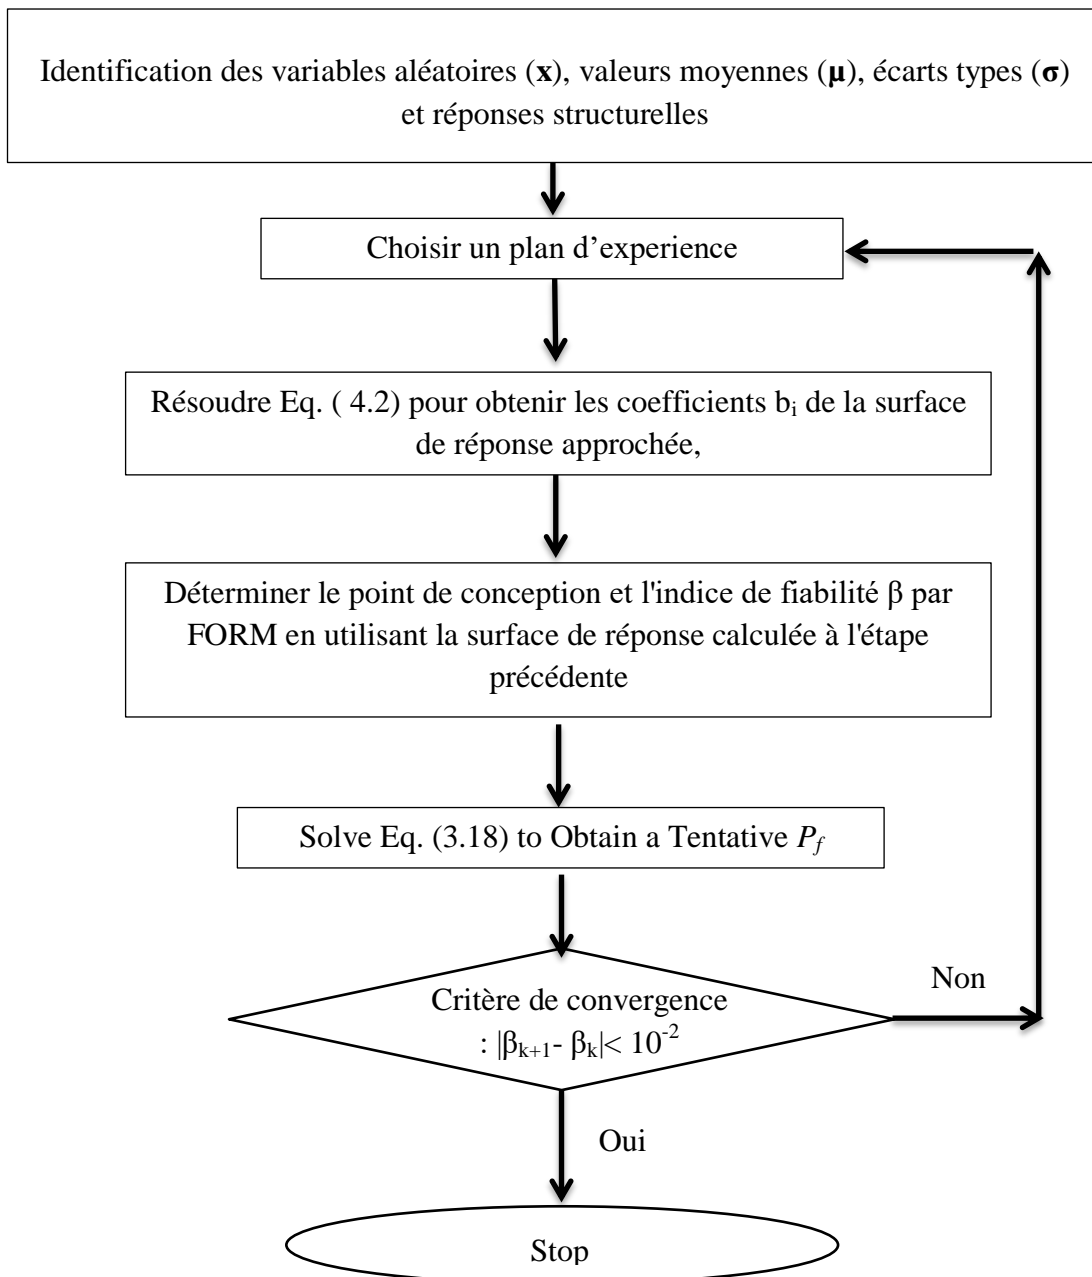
Identification des variables aléatoires (**x**), valeurs moyennes (**μ**), écarts types (**σ**) et réponses structurelles

Choisir un plan d'experience

Résoudre Eq. ( 4.2) pour obtenir les coefficients $b_i$ de la surface de réponse approchée,

Déterminer le point de conception et l'indice de fiabilité β par FORM en utilisant la surface de réponse calculée à l'étape précédente

Solve Eq. (3.18) to Obtain a Tentative $P_f$

Critère de convergence : $|\beta_{k+1}- \beta_k|< 10^{-2}$

Non

Oui

Stop